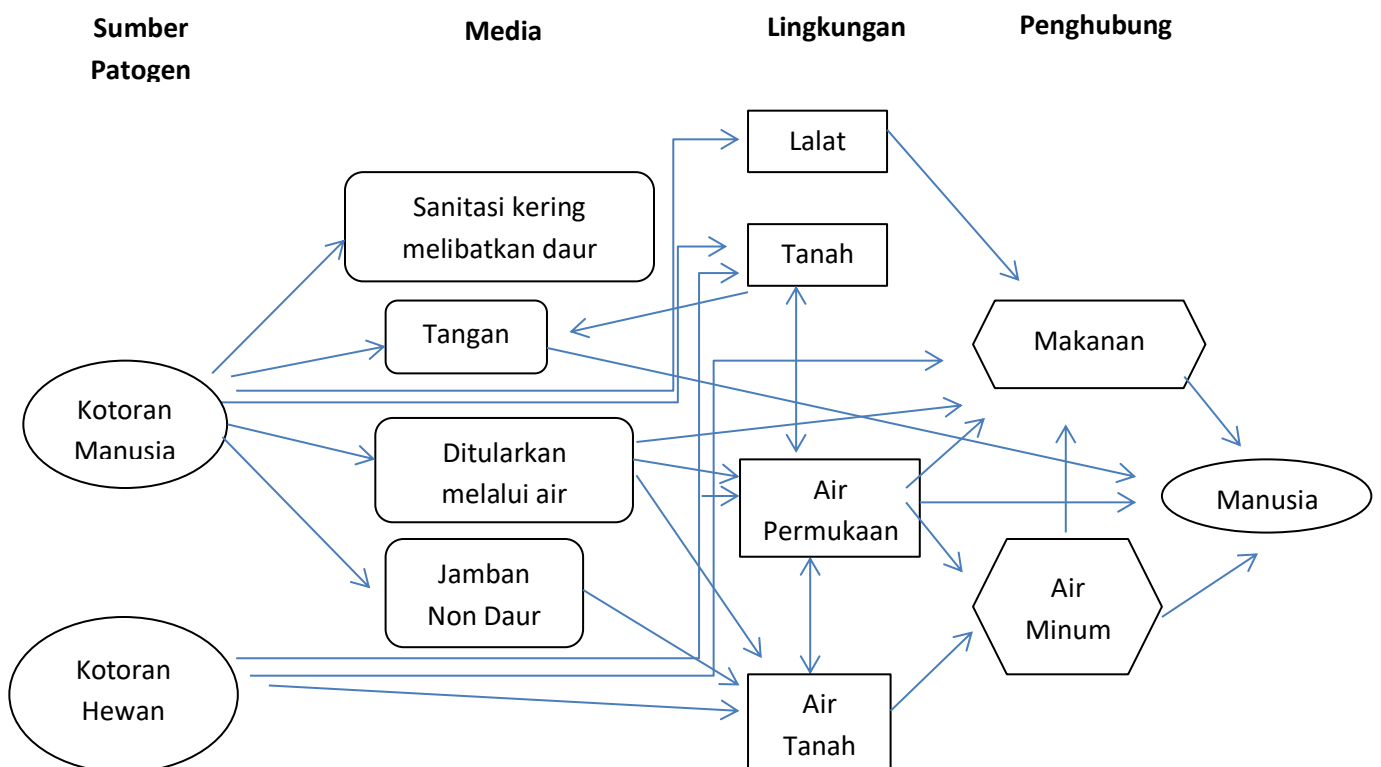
Sumber Patogen

Media

Lingkungan

Penghubung

Lalat

Sanitasi kering melibatkan daur

Tanah

Tangan

Makanan

Kotoran Manusia

Ditularkan melalui air

Air Permukaan

Manusia

Jamban Non Daur

Air Minum

Kotoran Hewan

Air Tanah